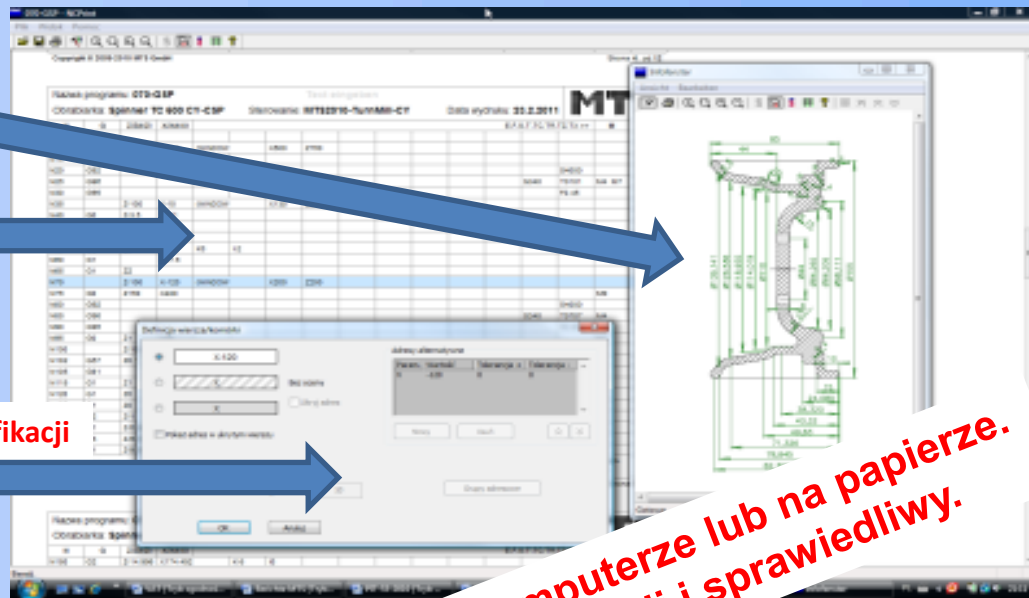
Nazwa programu: 070-GSP
Obrabiarka: Spinner TC 600 C1-CSP
Sterowanie: MTS2010-Tu/MMI-C1
Data wydruku: 23.2.2011
MT

Definicja wiersza/kombiv
X-120
X
Adresy alternatywne
OK
Anuluj

Infoforster

fikacji

mputerze lub na papierze.
i sprawiedliwy.